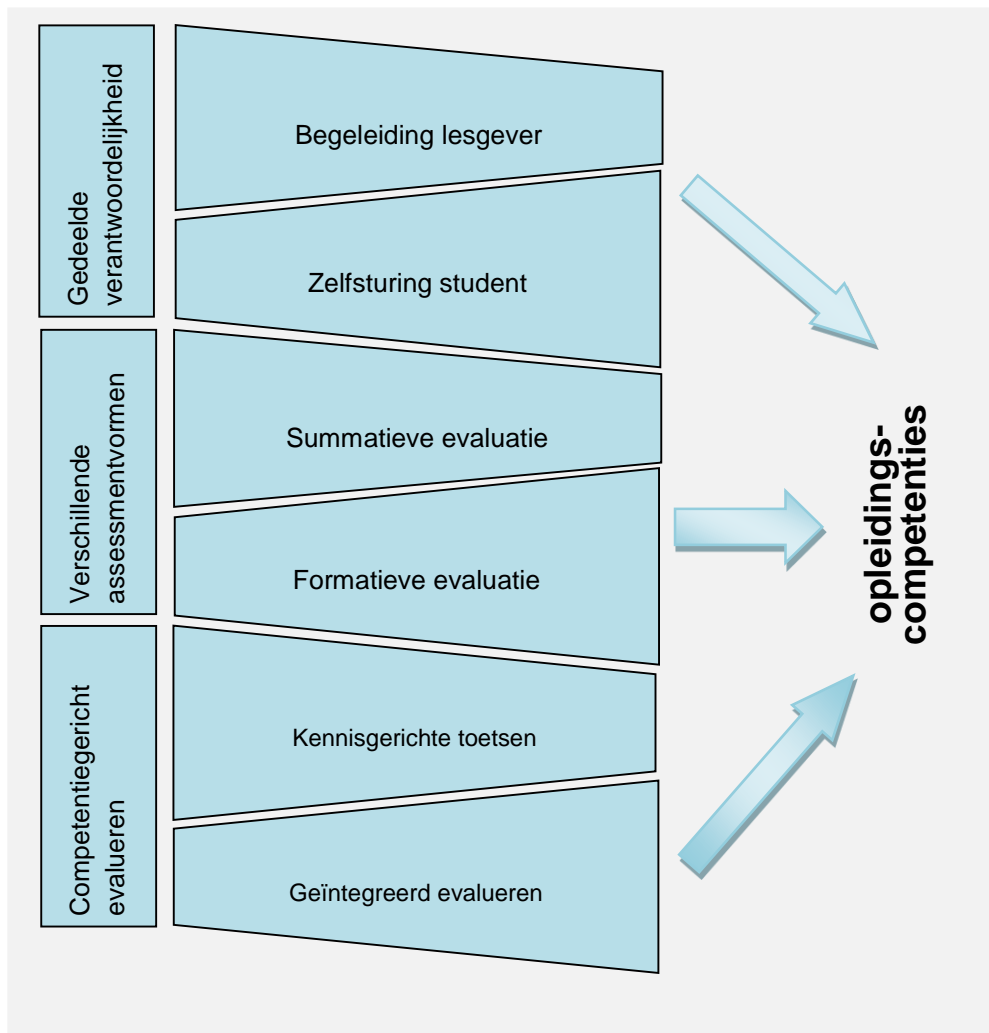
Gedeelde verantwoordelijkheid

Begeleiding lesgever

Zelfsturing student

Verschillende assessmentvormen

Summatieve evaluatie

Formatieve evaluatie

Competentiegericht evalueren

Kennisgerichte toetsen

Geïntegreerd evalueren

opleidings-competenties